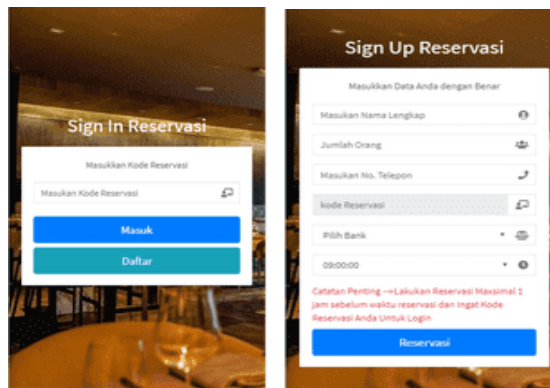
Sign In Reservasi

Masukkan Kode Reservasi

Masukan Kode Reservasi

Masuk

Daftar

Sign Up Reservasi

Masukkan Data Anda dengan Benar

Masukan Nama Lengkap

Jumlah Orang

Masukan No. Telepon

kode Reservasi

Pilih Bank

09:00:00

Catatan Penting -->Lakukan Reservasi Maksimal 1 jam sebelum waktu reservasi dan Ingat Kode Reservasi Anda Untuk Login

Reservasi